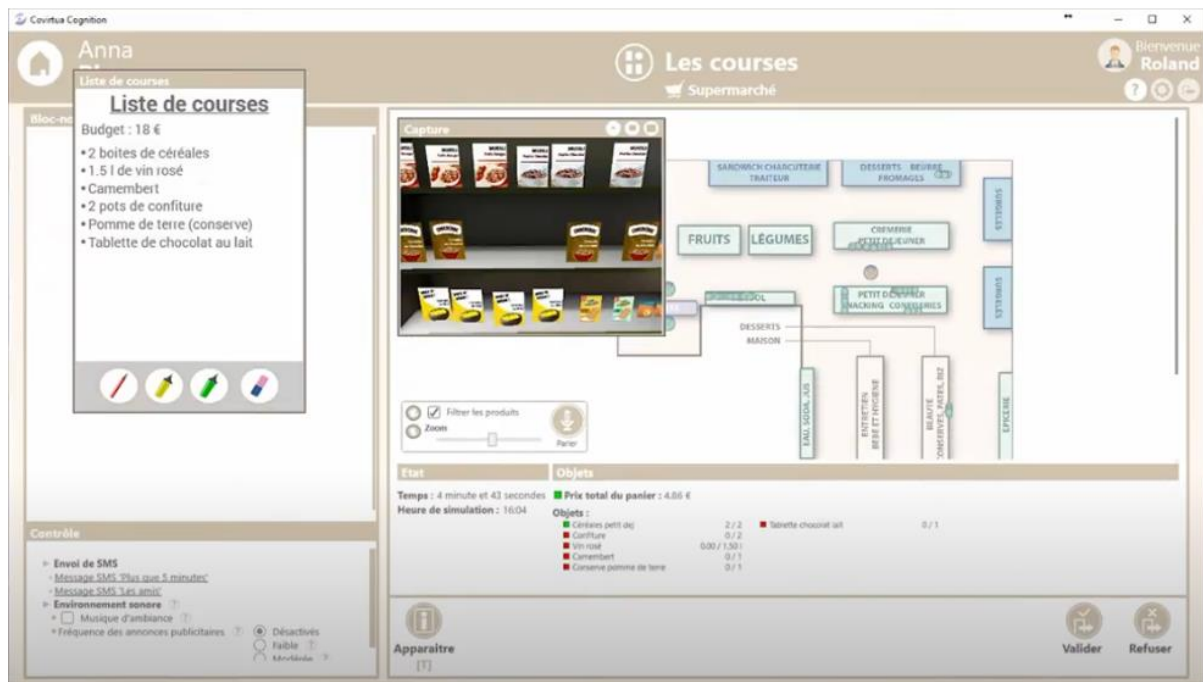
Covirtua Cognition

Anna

Liste de courses

Liste de courses

Budget : 18 €

• 2 boites de céréales
• 1.5 l de vin rosé
• Camembert
• 2 pots de confiture
• Pomme de terre (conserve)
• Tablette de chocolat au lait

Bloc-no

Les courses

Supermarché

Bienvenue Roland

Capture

SANDWICH CHARCUTERIE TRAITEUR

DESSERTS BEURRE FROMAGES

SURGELES

FRUITS

LÉGUMES

CREMERIE PETIT DEJEUNER

PETIT DEJEUNER SNACKING CONSERVES

SURGELES

DESSERTS

MAISON

EAU, SODA, JUS

ENTRETIEN BEBE ET HYGIENE

BEAUTE CONSERVES, PATES, RIZ

EPICERIE

Filtrer les produits

Zoom

Parler

Etat

Objets

Temps : 4 minute et 43 secondes

Heure de simulation : 16:04

Prix total du panier : 4.86 €

Objets :

| | | | |
|---|---|---|---|
| Céréales petit dej | 2 / 2 | Tablette chocolat lait | 0 / 1 |
| Confiture | 0 / 2 | | |
| Vin rosé | 0.00 / 1.50 l | | |
| Camembert | 0 / 1 | | |
| Conserve pomme de terre | 0 / 1 | | |

Contrôle

Envoi de SMS
Message SMS 'Plus que 5 minutes'
Message SMS 'Les amis'
Environnement sonore
Musique d'ambiance
Fréquence des annonces publicitaires
Désactivés
Faible
Modérée

Apparaître
[T]

Valider

Refuser